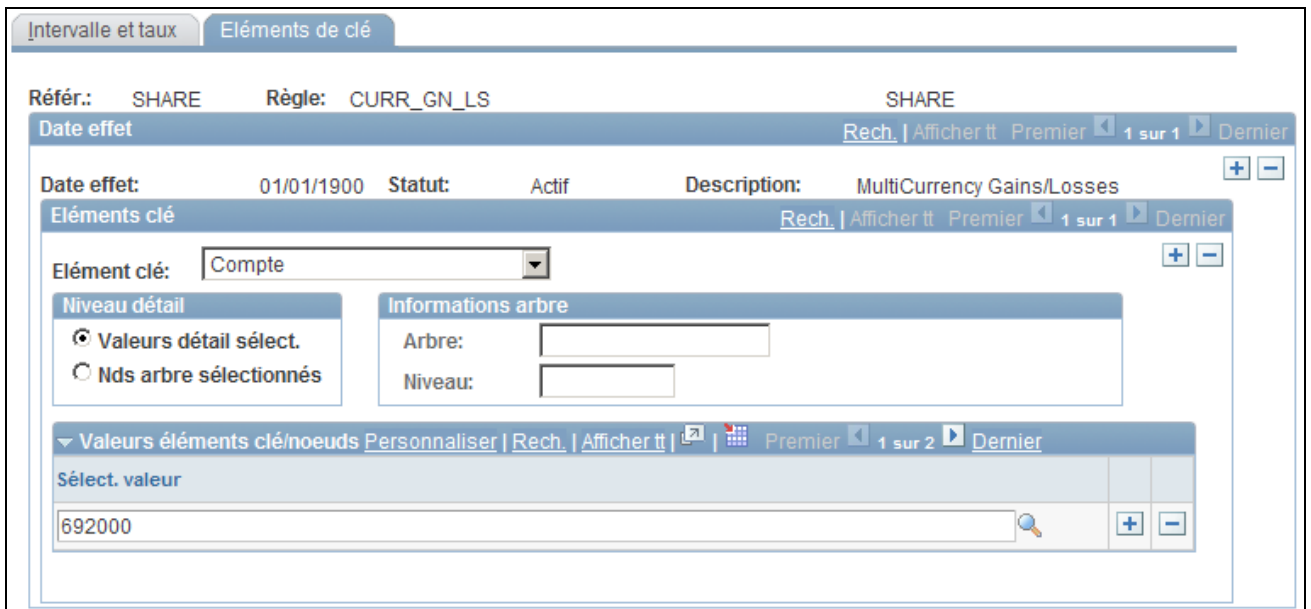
Intervalle et taux | Eléments de clé

Référ.: SHARE Règle: CURR_GN_LS SHARE

Date effet
Rech. | Afficher tt Premier 1 sur 1 Dernier

Date effet: 01/01/1900 Statut: Actif Description: MultiCurrency Gains/Losses

Eléments clé
Rech. | Afficher tt Premier 1 sur 1 Dernier

Elément clé: Compte

Niveau détail
Valeurs détail sélect.
Nds arbre sélectionnés

Informations arbre
Arbre:
Niveau:

Valeurs éléments clé/noeuds Personnaliser | Rech. | Afficher tt | | Premier 1 sur 2 Dernier

| Sélect. valeur | | |
|---|---|---|
| 692000 | + | − |